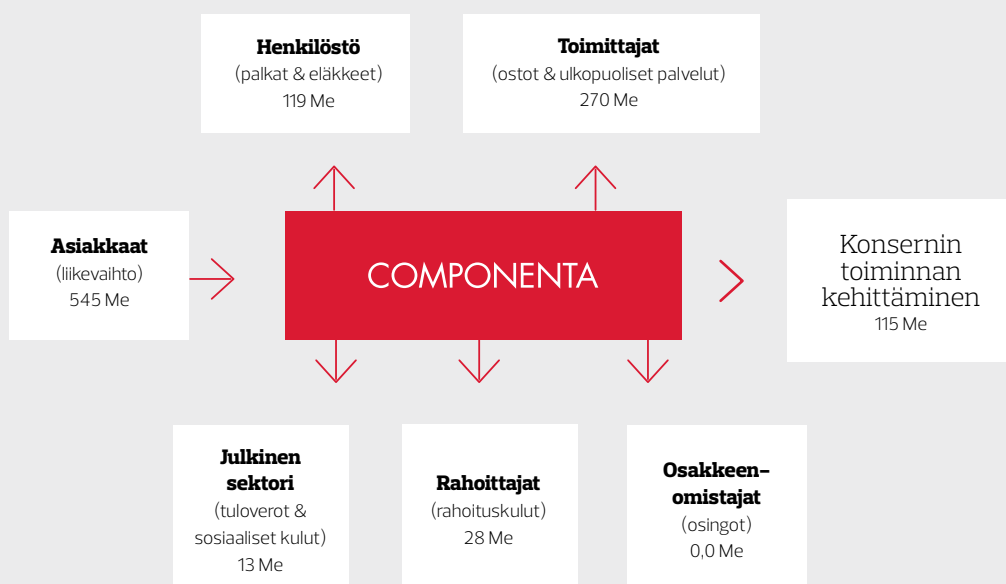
Henkilöstö
(palkat & eläkkeet)
119 Me

Toimittajat
(ostot & ulkopuoliset palvelut)
270 Me

Asiakkaat
(liikevaihto)
545 Me

COMPONENTA

Konsernin toiminnan kehittäminen
115 Me

Julkinen sektori
(tuloverot & sosiaaliset kulut)
13 Me

Rahoittajat
(rahoituskulut)
28 Me

Osakkeen-omistajat
(osingot)
0,0 Me